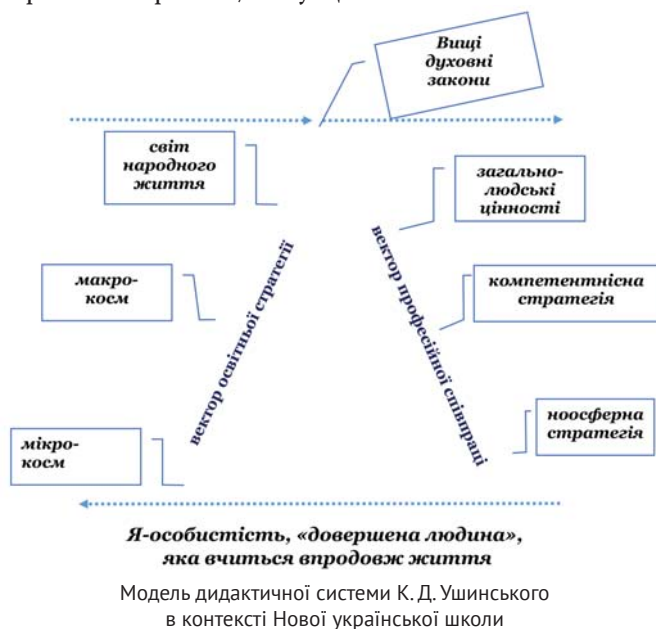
Вищі духовні закони

світ народного життя

загальнолюдські цінності

вектор освітньої стратегії

вектор професійної співпраці

макрокосм

компетентнісна стратегія

ноосферна стратегія

мікрокосм

Я-особистість, «довершена людина», яка вчиться впродовж життя

Модель дидактичної системи К. Д. Ушинського в контексті Нової української школи